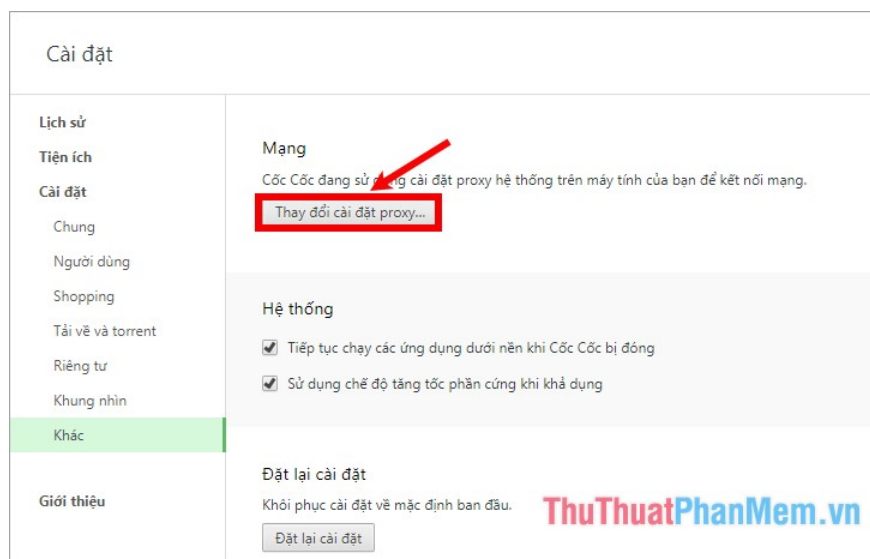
Cài đặt

Lịch sử
Tiện ích
Cài đặt
Chung
Người dùng
Shopping
Tải về và torrent
Riêng tư
Khung nhìn
Khác

Giới thiệu

Mạng
Cốc Cốc đang sử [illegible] cài đặt proxy hệ thống trên máy tính của bạn để kết nối mạng.
Thay đổi cài đặt proxy...

Hệ thống
Tiếp tục chạy các ứng dụng dưới nền khi Cốc Cốc bị đóng
Sử dụng chế độ tăng tốc phần cứng khi khả dụng

Đặt lại cài đặt
Khôi phục cài đặt về mặc định ban đầu.
Đặt lại cài đặt

ThuThuatPhanMem.vn